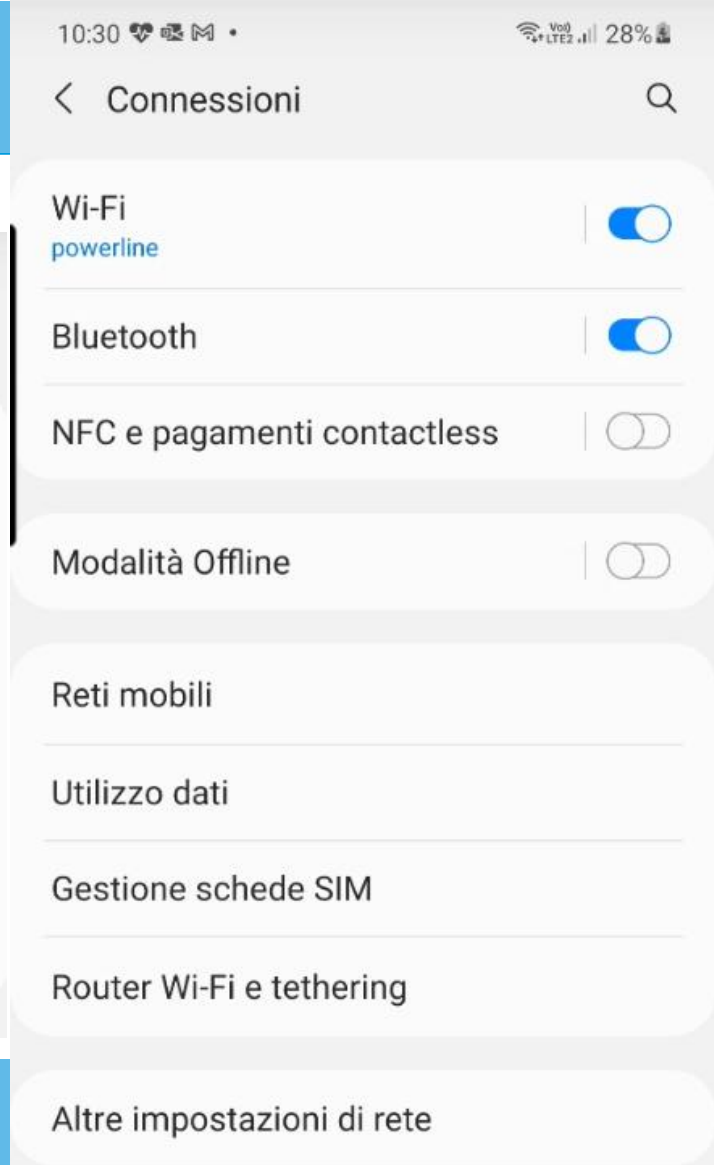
10:30 •

Vo) LTE2 28%

Connessioni

Wi-Fi
powerline

Bluetooth

NFC e pagamenti contactless

Modalità Offline

Reti mobili

Utilizzo dati

Gestione schede SIM

Router Wi-Fi e tethering

Altre impostazioni di rete